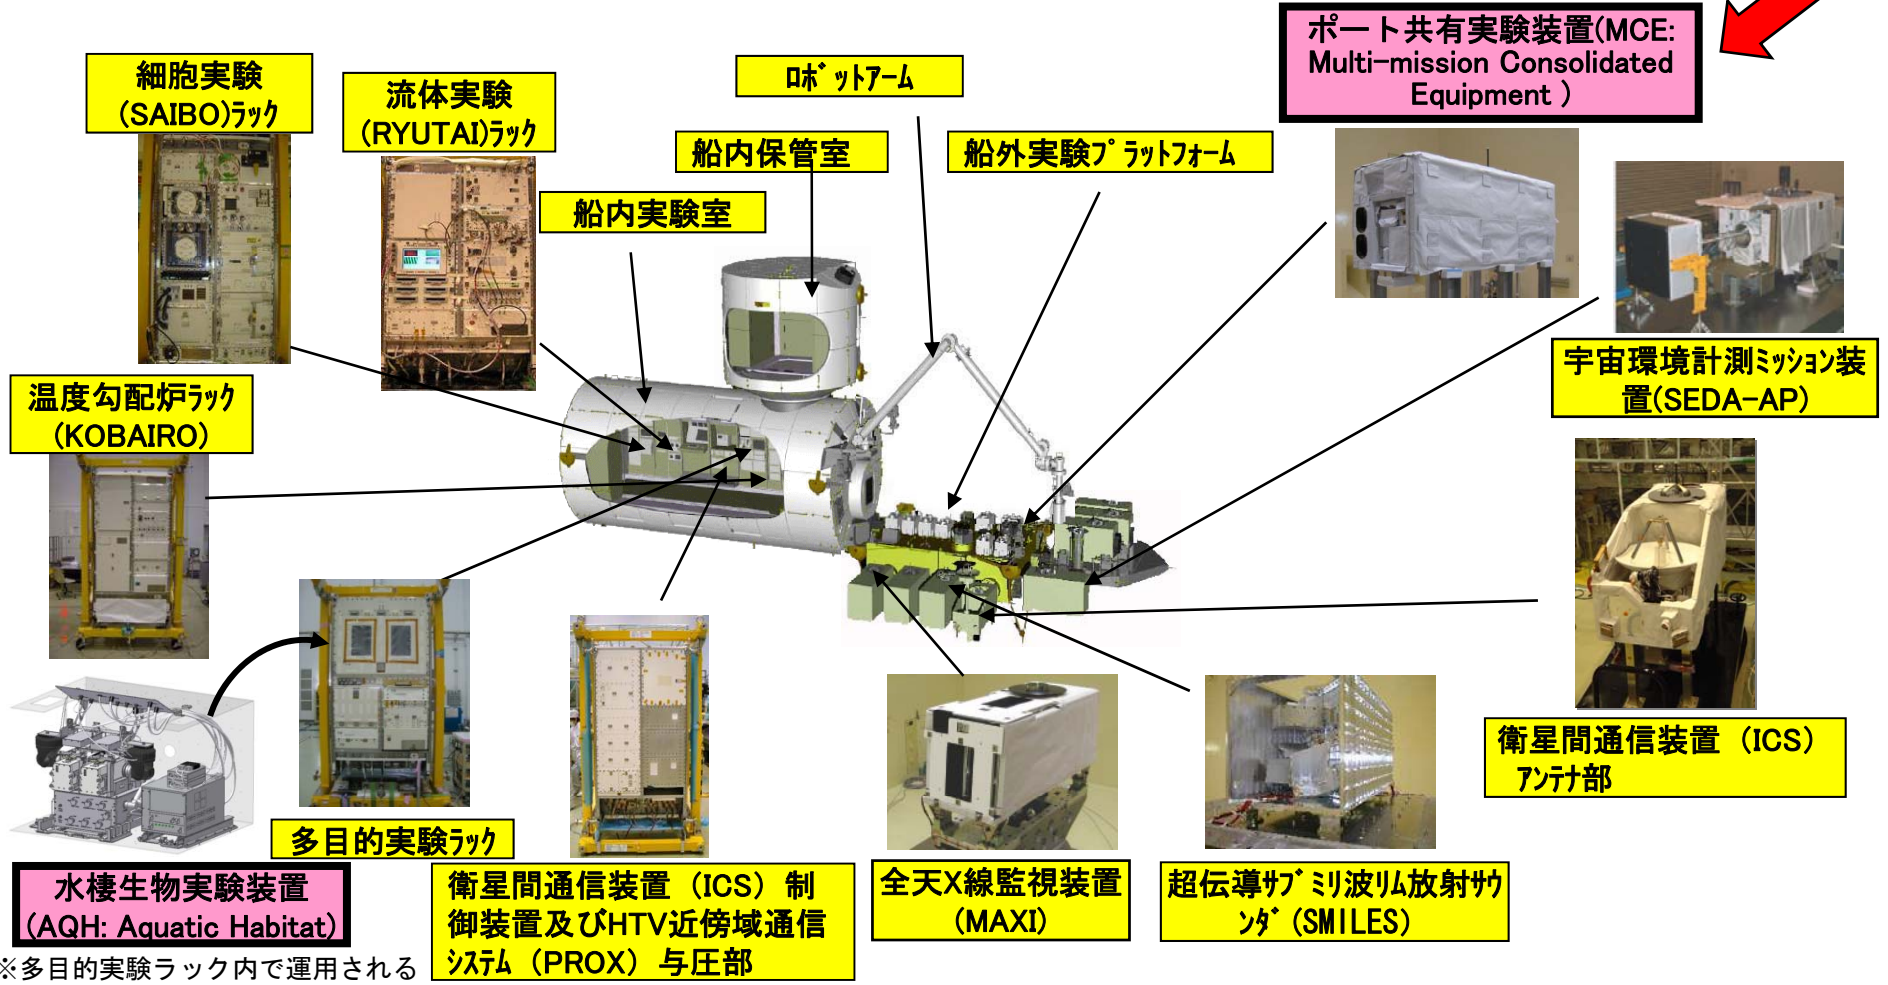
ポート共有実験装置(MCE: Multi-mission Consolidated Equipment )

細胞実験 (SAIBO)ラック

流体実験 (RYUTAI)ラック

ロボットアーム

船内保管室

船外実験プラットフォーム

船内実験室

宇宙環境計測ミッション装置(SEDA-AP)

温度勾配炉ラック (KOBAIRO)

衛星間通信装置 (ICS) アンテナ部

多目的実験ラック

水棲生物実験装置 (AQH: Aquatic Habitat)

※多目的実験ラック内で運用される

衛星間通信装置 (ICS) 制御装置及びHTV近傍域通信システム (PROX) 与圧部

全天X線監視装置 (MAXI)

超伝導サブミリ波リム放射サウンダ (SMILES)